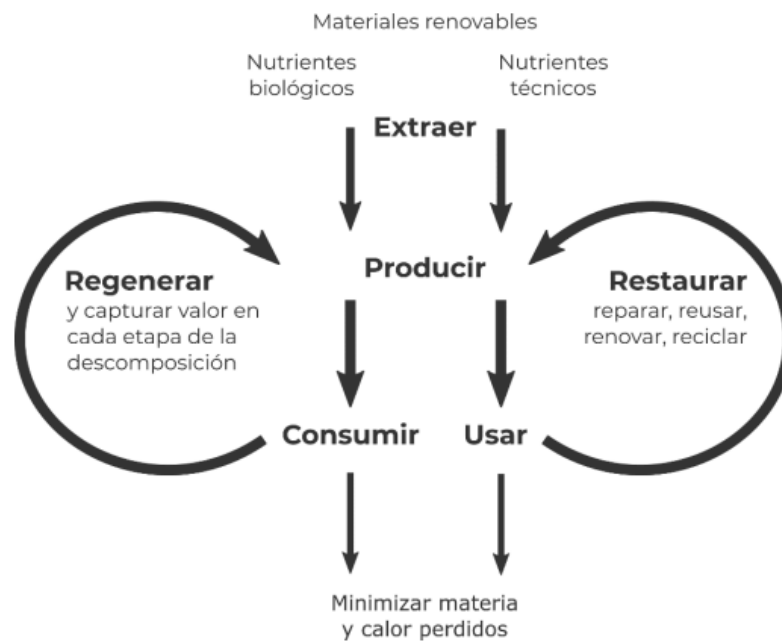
Materiales renovables

Nutrientes biológicos

Nutrientes técnicos

Extraer

Producir

Regenerar
y capturar valor en cada etapa de la descomposición

Restaurar
reparar, reusar, renovar, reciclar

Consumir

Usar

Minimizar materia y calor perdidos